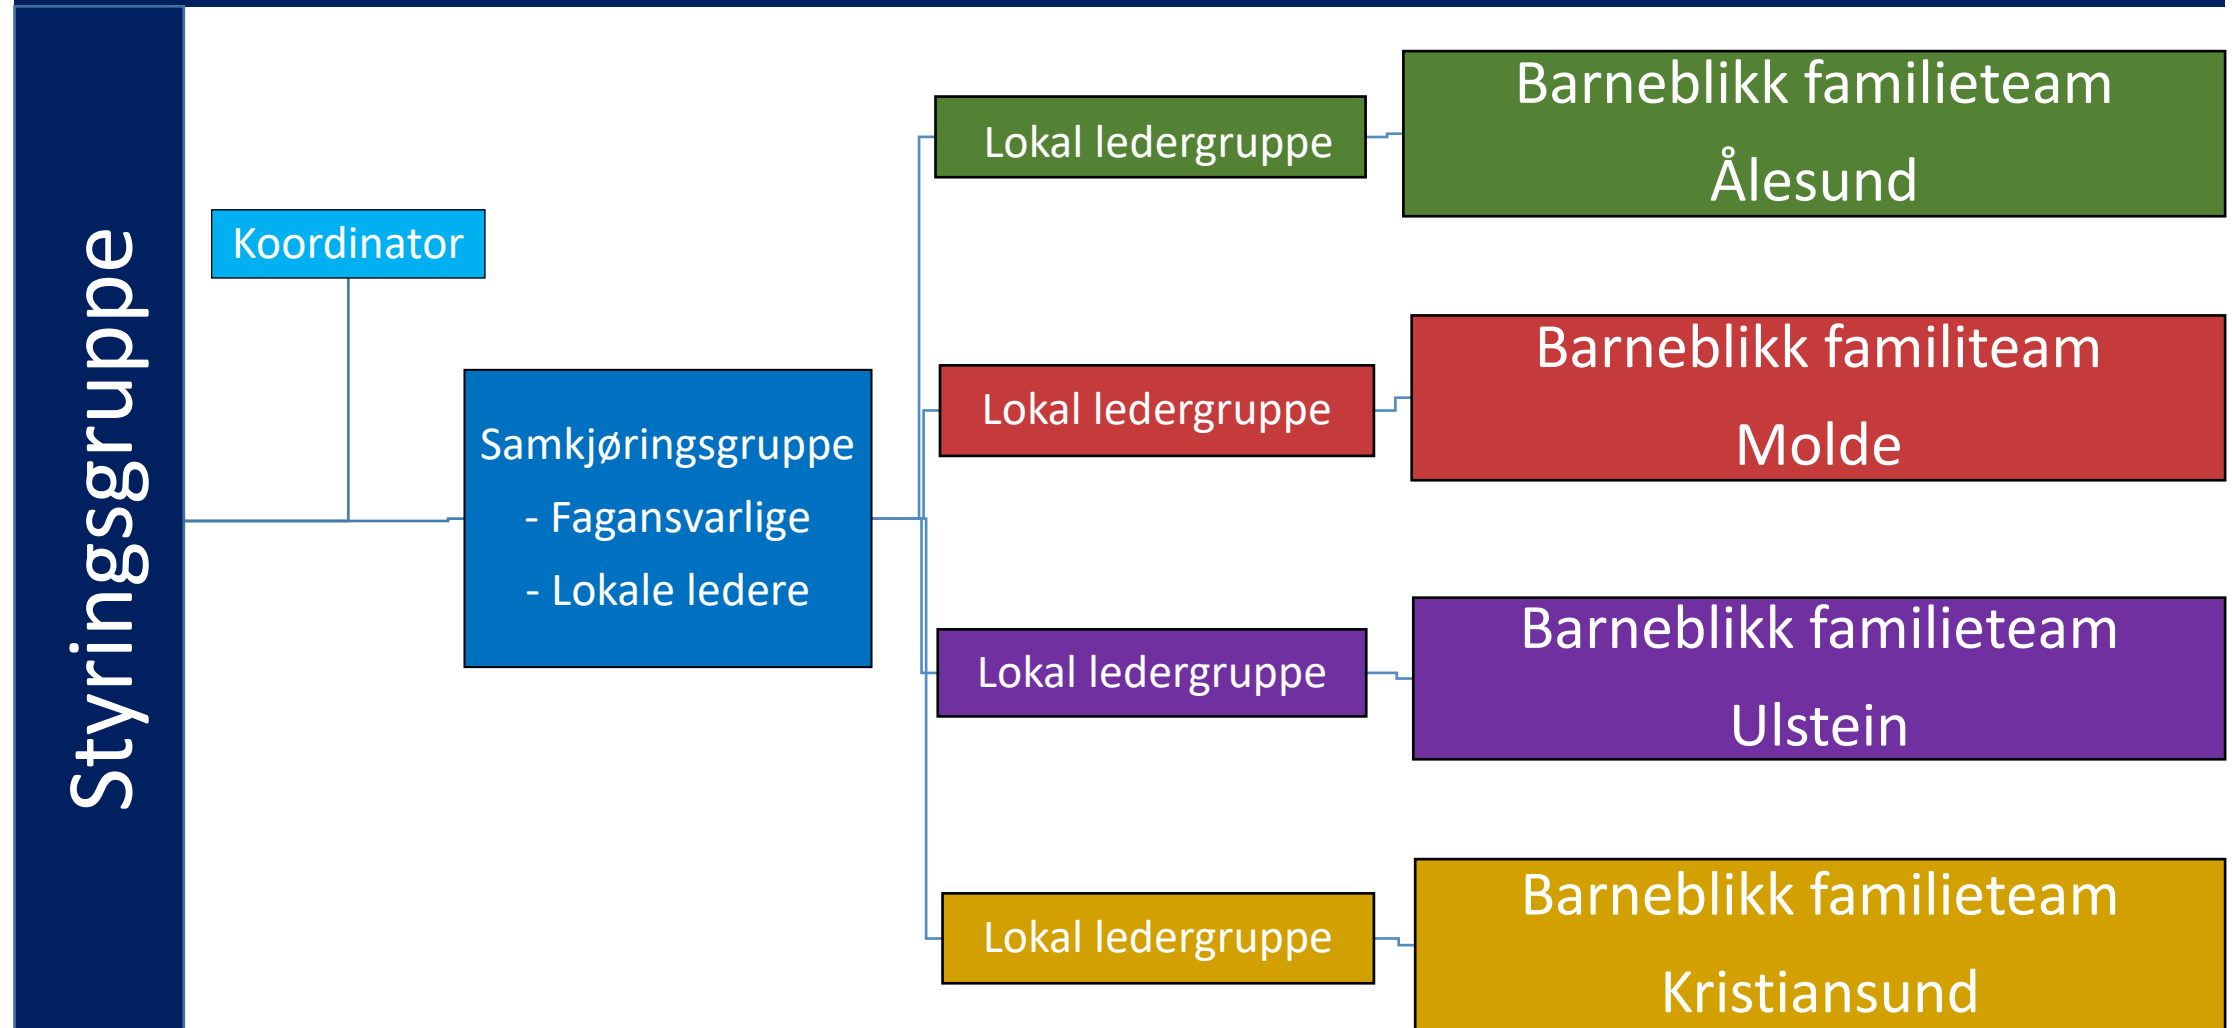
Styringsgruppe

Koordinator

Samkjøringsgruppe
- Fagansvarlige
- Lokale ledere

Lokal ledergruppe

Barneblikk familieteam Ålesund

Lokal ledergruppe

Barneblikk familiteam Molde

Lokal ledergruppe

Barneblikk familieteam Ulstein

Lokal ledergruppe

Barneblikk familieteam Kristiansund